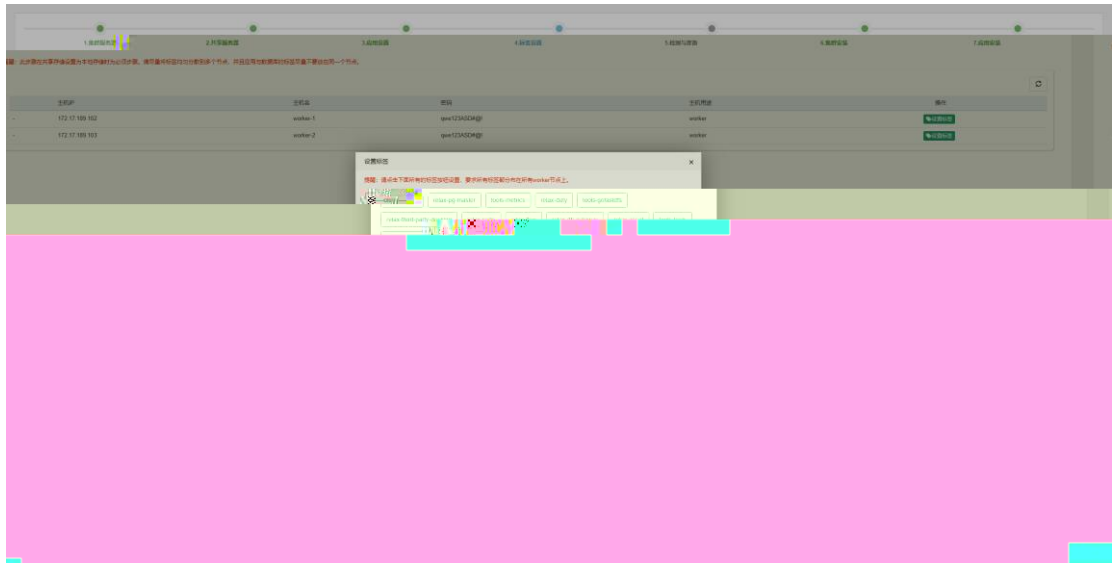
1.集群服务器
2.共享服务器
3.启用设置
4.标签设置
5.检测与准备
6.集群安装
7.应用安装

提醒: 此步骤在共享存储设置后才能继续进行此步骤。请尽量将标签均匀分配到多个节点，并且启用功能模块的标签尽量不要放在同一个节点。

| | 主机IP | 主机名 | 密码 | 主机用途 | 操作 |
|---|---|---|---|---|---|
| - | 172.17.189.102 | worker-1 | qwe123ASD#@! | worker | 设置标签 |
| - | 172.17.189.103 | worker-2 | qwe123ASD#@! | worker | 设置标签 |

设置标签
×
提醒：请点击下面所有的标签按钮设置，要求所有标签都分布在所有worker节点上。

rdas-pg-master
biom-metrics
rdas-daily
biom-geoworks
rdas-thirt-party
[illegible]